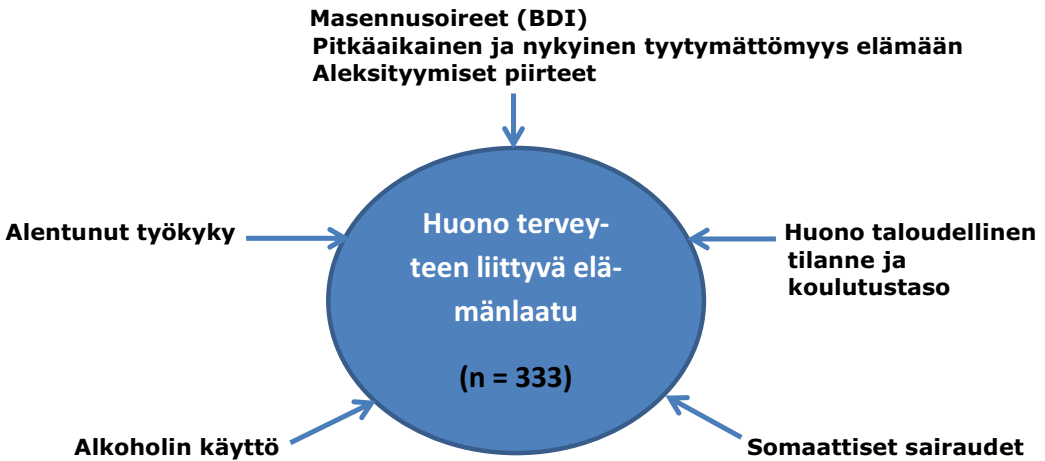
Masennusoireet (BDI)
Pitkäaikainen ja nykyinen tyytymättömyys elämään
Aleksityymiset piirteet

Alentunut työkyky

Huono terveyteen liittyvä elämänlaatu

(n = 333)

Huono taloudellinen tilanne ja koulutustaso

Alkoholin käyttö

Somaattiset sairaudet